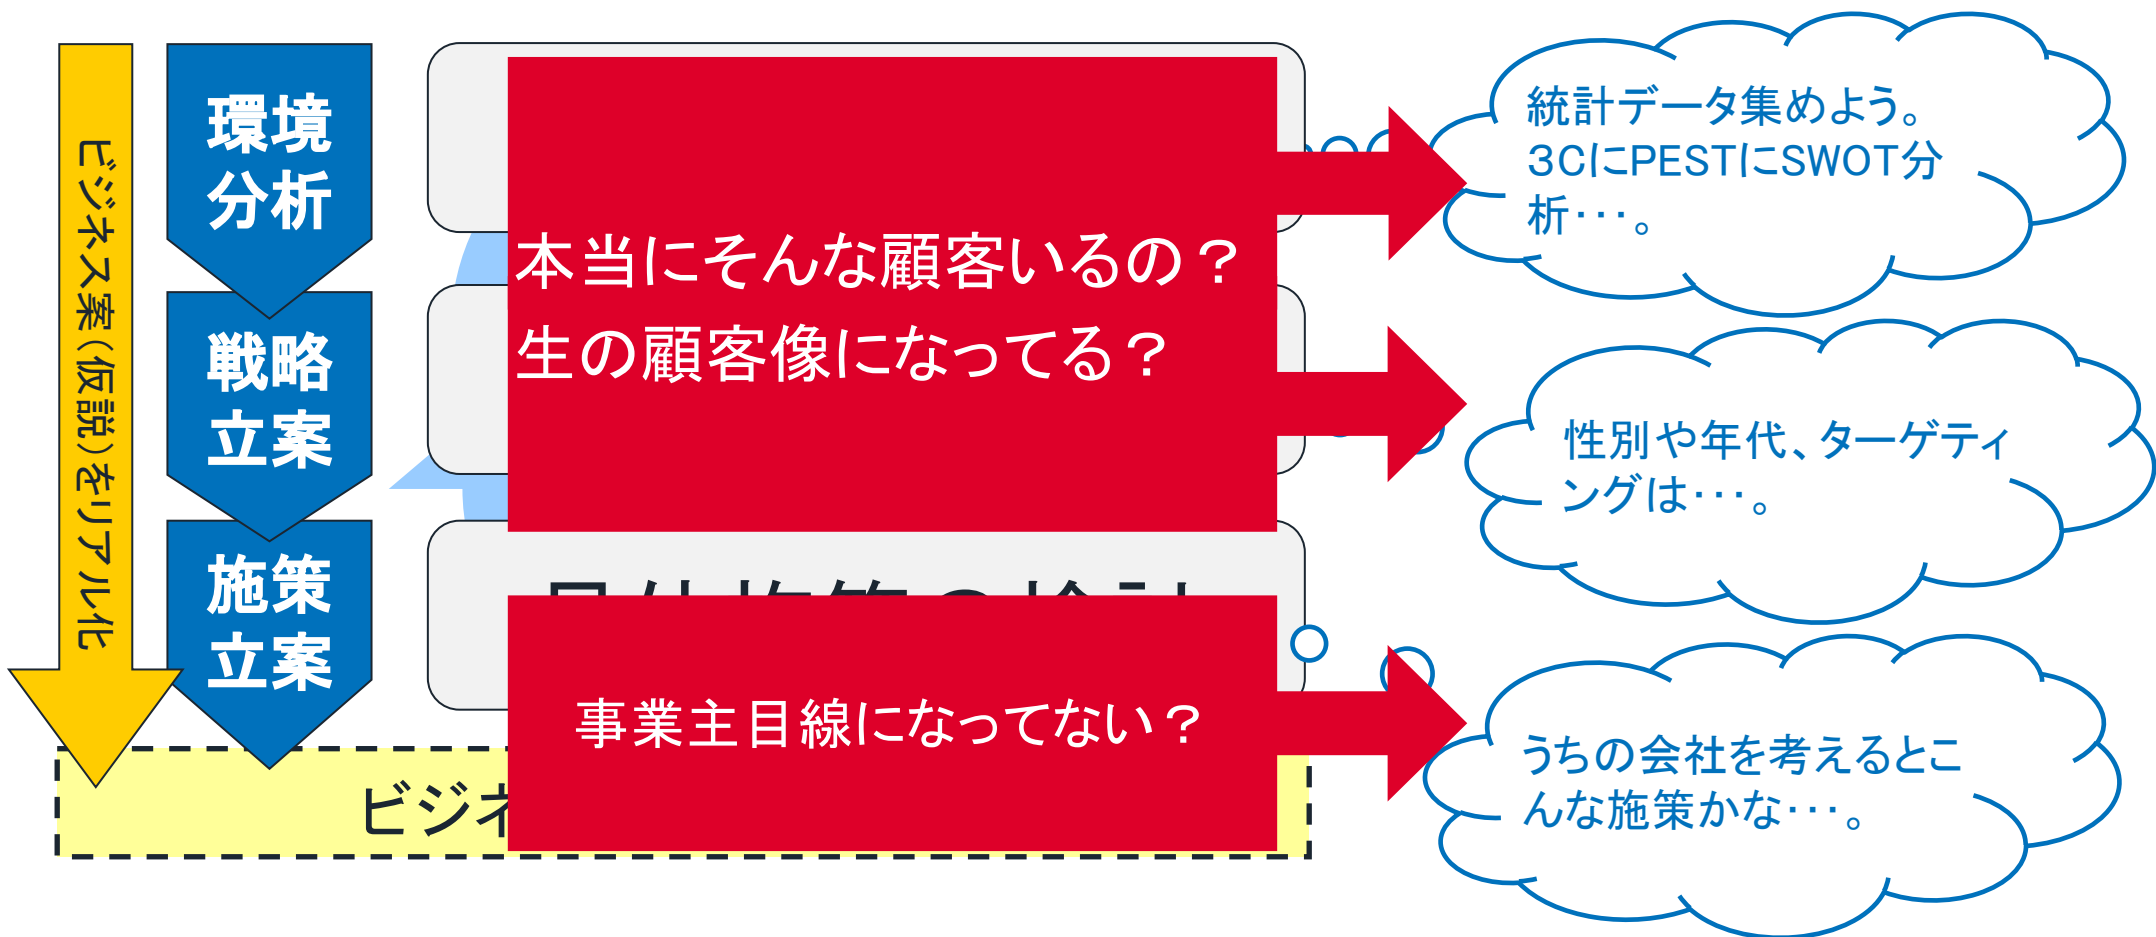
ビジネス案（仮説）をリアル化

環境分析

戦略立案

施策立案

本当にそんな顧客いるの？
生の顧客像になってる？

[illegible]

事業主目線になってない？

ビジネ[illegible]

統計データ集めよう。3CにPESTにSWOT分析･･･。

性別や年代、ターゲティングは･･･。

うちの会社を考えるとこんな施策かな･･･。